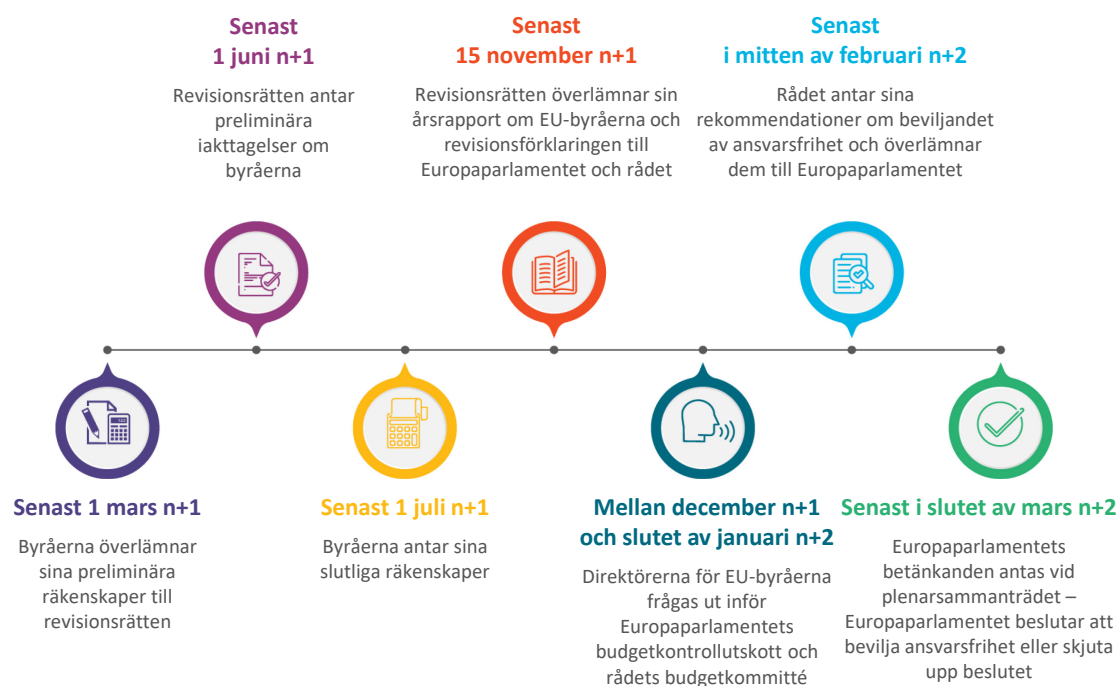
Senast
1 juni n+1

Revisionsrätten antar preliminära iakttagelser om byråerna

Senast
15 november n+1

Revisionsrätten överlämnar sin årsrapport om EU-byråerna och revisionsförklaringen till Europaparlamentet och rådet

Senast
i mitten av februari n+2

Rådet antar sina rekommendationer om beviljandet av ansvarsfrihet och överlämnar dem till Europaparlamentet

Senast 1 mars n+1

Byråerna överlämnar sina preliminära räkenskaper till revisionsrätten

Senast 1 juli n+1

Byråerna antar sina slutliga räkenskaper

Mellan december n+1 och slutet av januari n+2

Direktörerna för EU-byråerna frågas ut inför Europaparlamentets budgetkontrollutskott och rådets budgetkommitté

Senast i slutet av mars n+2

Europaparlamentets betänkanden antas vid plenarsammanträdet – Europaparlamentet beslutar att bevilja ansvarsfrihet eller skjuta upp beslutet